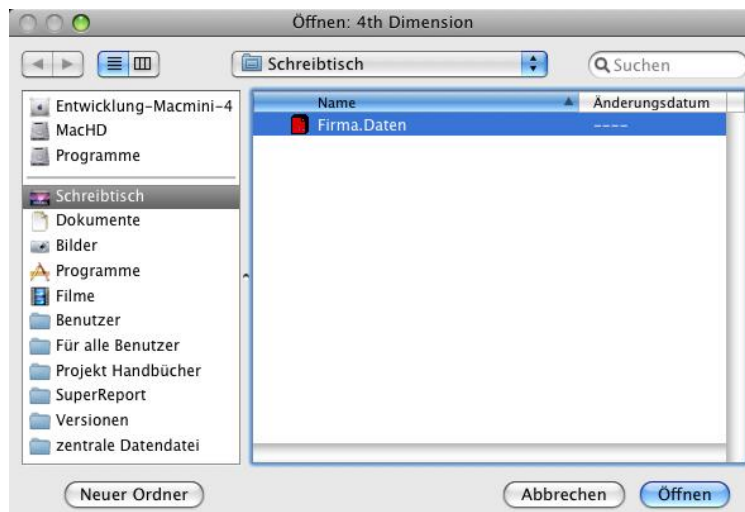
Öffnen: 4th Dimension

Schreibtisch

Suchen

Entwicklung-Macmini-4
MacHD
Programme
Schreibtisch
Dokumente
Bilder
Programme
Filme
Benutzer
Für alle Benutzer
Projekt Handbücher
SuperReport
Versionen
zentrale Datendatei

| Name | Änderungsdatum |
|---|---|
| Firma.Daten | ---- |

Neuer Ordner

Abbrechen

Öffnen